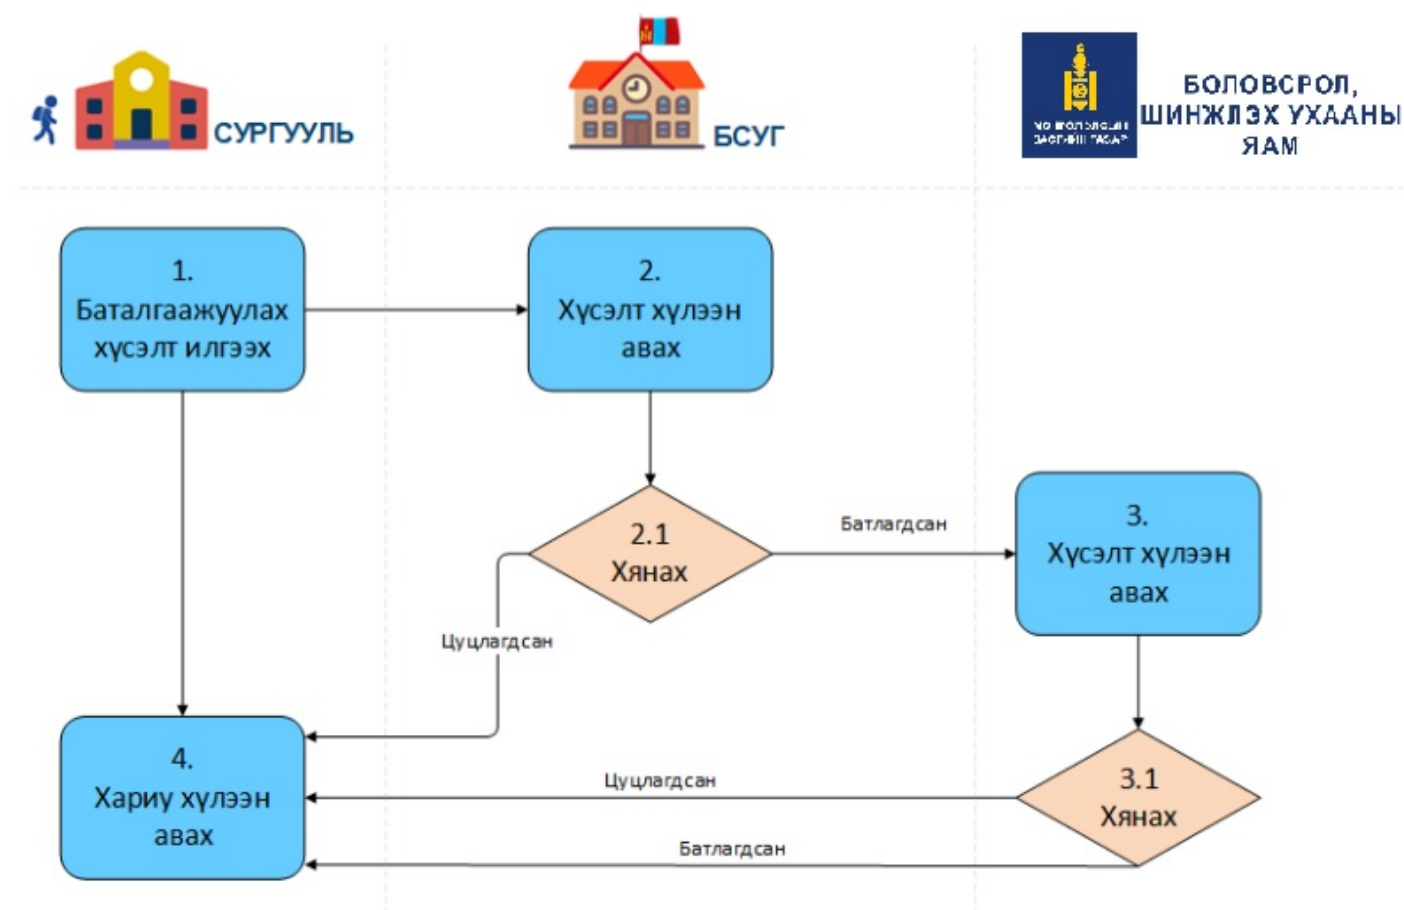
СУРГУУЛЬ

БСУГ

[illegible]

БОЛОВСРОЛ, ШИНЖЛЭХ УХААНЫ ЯАМ

1. Баталгаажуулах хүсэлт илгээх

2. Хүсэлт хүлээн авах

2.1 Хянах

Батлагдсан

Цуцлагдсан

3. Хүсэлт хүлээн авах

3.1 Хянах

4. Хариу хүлээн авах

Цуцлагдсан

Батлагдсан